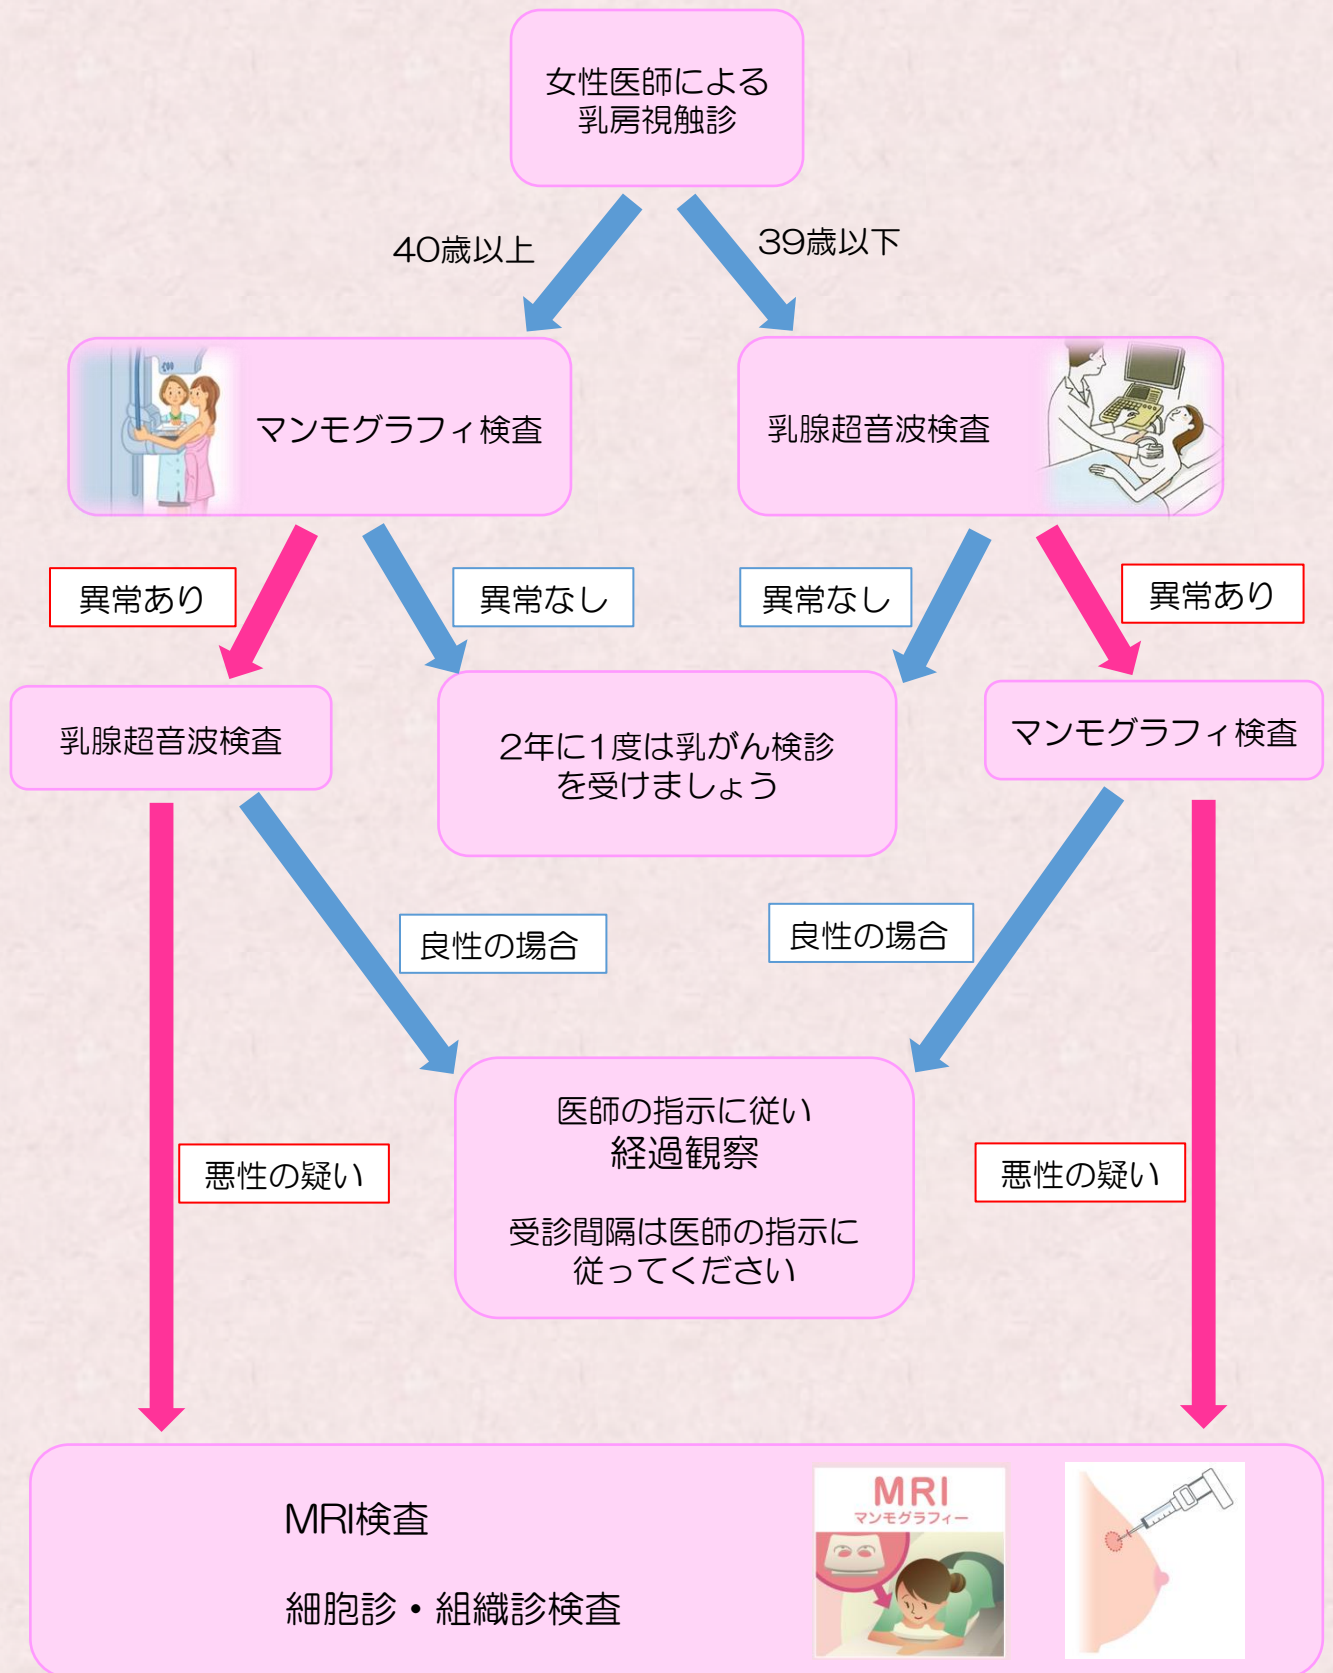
女性医師による
乳房視触診

40歳以上

39歳以下

マンモグラフィ検査

乳腺超音波検査

異常あり

異常なし

異常なし

異常あり

乳腺超音波検査

2年に1度は乳がん検診
を受けましょう

マンモグラフィ検査

良性の場合

良性の場合

医師の指示に従い
経過観察

受診間隔は医師の指示に
従ってください

悪性の疑い

悪性の疑い

MRI検査

細胞診・組織診検査

MRI
マンモグラフィー